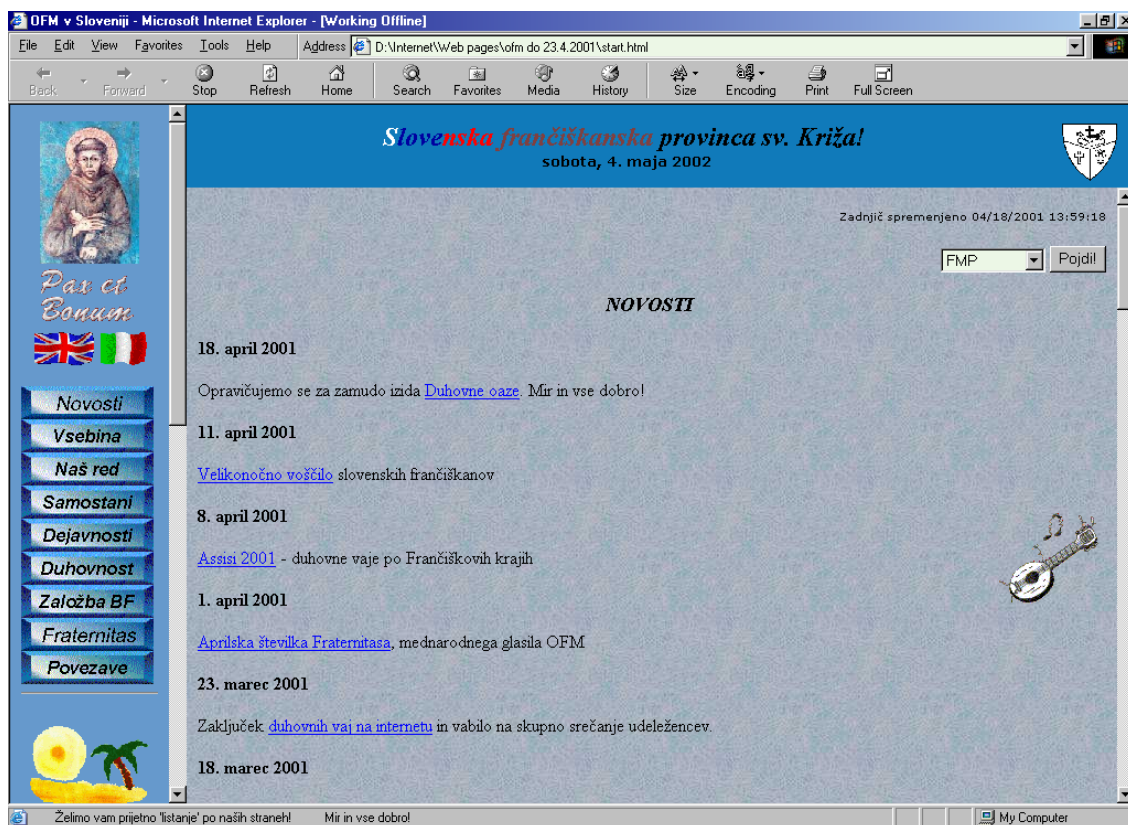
OFM v Sloveniji - Microsoft Internet Explorer - [Working Offline]

File Edit View Favorites Tools Help Address D:\Internet\Web pages\ofm do 23.4.2001\start.html

Back Forward Stop Refresh Home Search Favorites Media History Size Encoding Print Full Screen

Pax et Bonum

Novosti
Vsebina
Naš red
Samostani
Dejavnosti
Duhovnost
Založba BF
Fraternitas
Povezave

Slovenska frančiškanska provinca sv. Križa!
sobota, 4. maja 2002

Zadnjič spremenjeno 04/18/2001 13:59:18

FMP Pojdi!

NOVOSTI

18. april 2001

Opravičujemo se za zamudo izida Duhovne oaze. Mir in vse dobro!

11. april 2001

Velikonočno voščilo slovenskih frančiškanov

8. april 2001

Assisi 2001 - duhovne vaje po Frančiškovih krajih

1. april 2001

Aprilska številka Fraternitasa, mednarodnega glasila OFM

23. marec 2001

Zaključek duhovnih vaj na internetu in vabilo na skupno srečanje udeležencev.

18. marec 2001

Želimo vam prijetno 'listanje' po naših straneh! Mir in vse dobro! My Computer